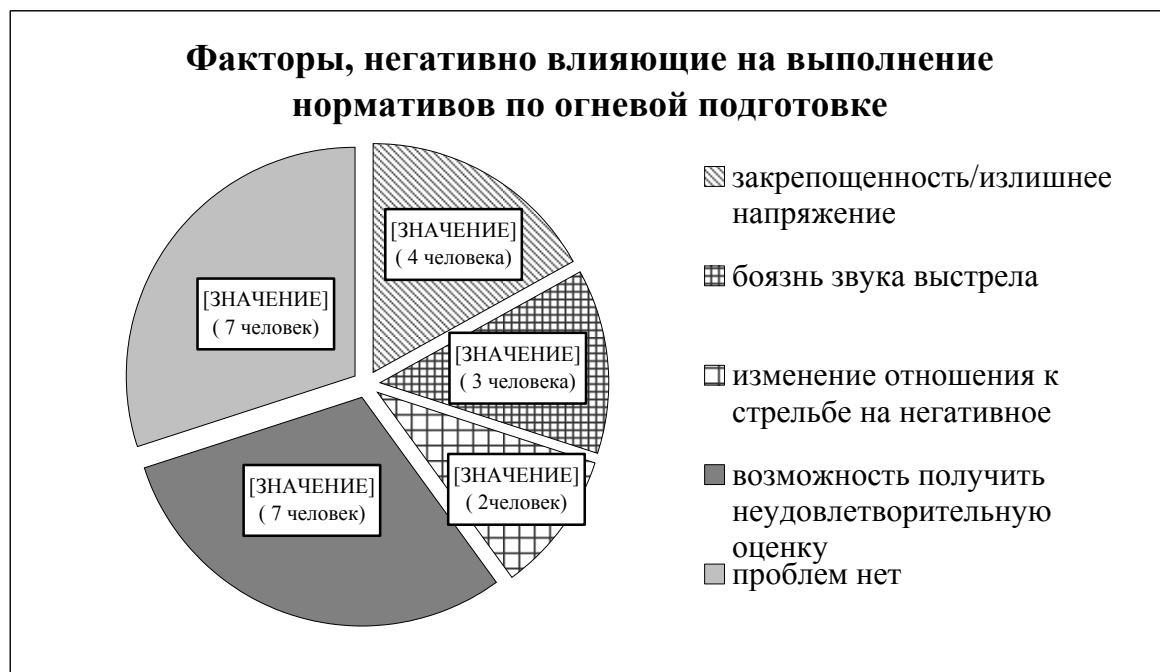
Факторы, негативно влияющие на выполнение нормативов по огневой подготовке

[ЗНАЧЕНИЕ] ( 4 человека)

[ЗНАЧЕНИЕ] ( 3 человека)

[ЗНАЧЕНИЕ] ( 2человек)

[ЗНАЧЕНИЕ] ( 7 человек)

[ЗНАЧЕНИЕ] ( 7 человек)

закрепощенность/излишнее напряжение

боязнь звука выстрела

изменение отношения к стрельбе на негативное

возможность получить неудовлетворительную оценку

проблем нет